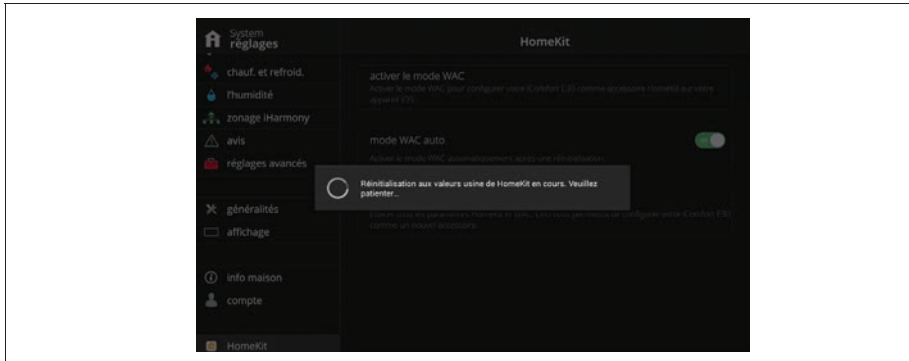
System
réglages

chauf. et refroid.
l'humidité
zonage iHarmony
avis
réglages avancés

généralités
affichage

info maison
compte

HomeKit

HomeKit

activer le mode WAC
Activer le mode WAC pour configurer votre iComfort E30 comme accessoire HomeKit sur votre appareil iOS.

mode WAC auto
Activer le mode WAC automatiquement après une réinitialisation.

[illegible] comme un nouvel accessoire.

Réinitialisation aux valeurs usine de HomeKit en cours. Veuillez patienter...